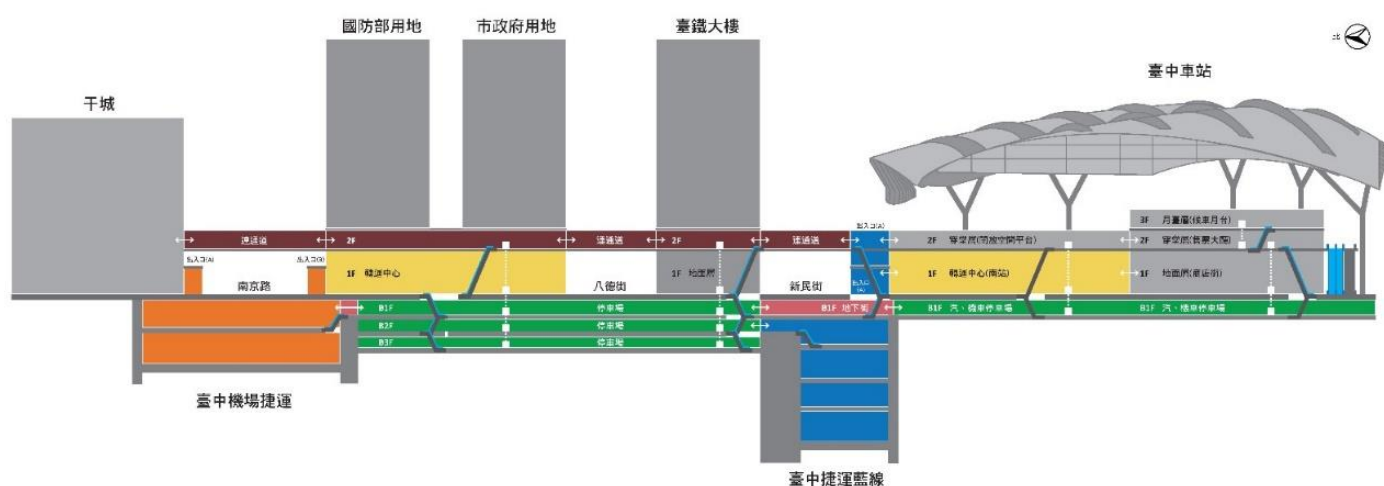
國防部用地
市政府用地
臺鐵大樓
北
臺中車站
干城
3F 月臺層(候車月台)
連通道
2F
連通道
2F
連通道
出入口(A)
2F 穿堂層(開放空間平台)
2F 穿堂層(售票大廳)
出入口(A)
出入口(B)
1F 轉運中心
1F 地面層
1F 轉運中心(南站)
1F 地面層(建國街)
南京路
八德街
新民街
B1F
停車場
B1F 地下街
B1F 汽、機車停車場
B1F 汽、機車停車場
B2F
停車場
B3F
停車場
臺中機場捷運
臺中捷運藍線